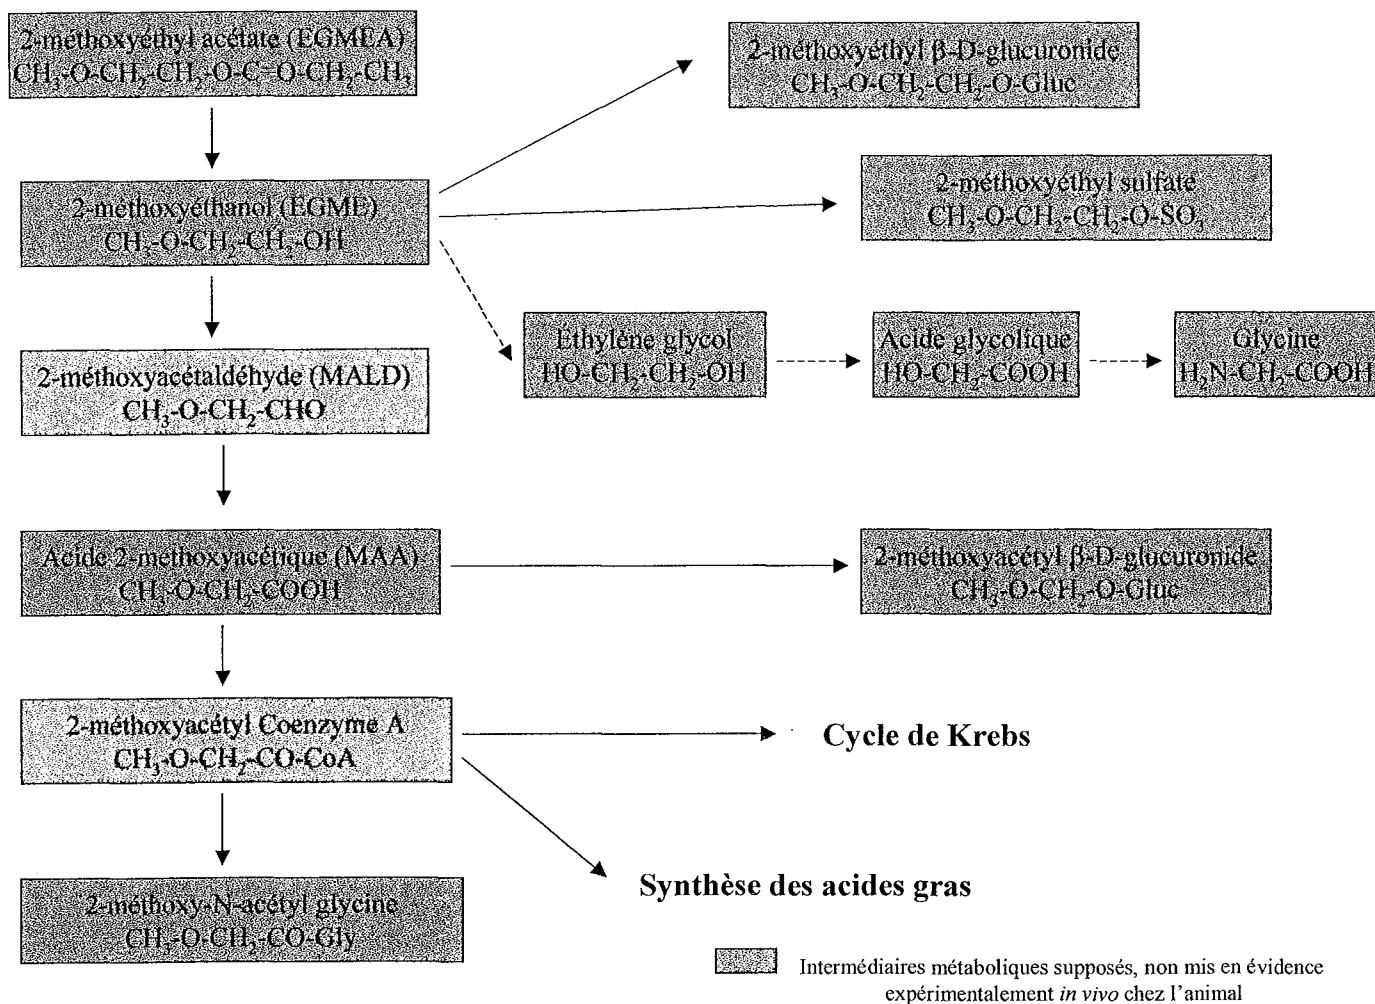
2-méthoxyéthyl acétate (EGMEA)
$CH_3$-O-$CH_2$-$CH_2$-O-C=O-$CH_2$-$CH_3$

2-méthoxyéthyl β-D-glucuronide
$CH_3$-O-$CH_2$-$CH_2$-O-Gluc

2-méthoxyéthanol (EGME)
$CH_3$-O-$CH_2$-$CH_2$-OH

2-méthoxyéthyl sulfate
$CH_3$-O-$CH_2$-$CH_2$-O-$SO_3$

Éthylène glycol
HO-$CH_2$-$CH_2$-OH

Acide glycolique
HO-$CH_2$-COOH

Glycine
$H_2$N-$CH_2$-COOH

2-méthoxyacétaldéhyde (MALD)
$CH_3$-O-$CH_2$-CHO

Acide 2-méthoxyacétique (MAA)
$CH_3$-O-$CH_2$-COOH

2-méthoxyacétyl β-D-glucuronide
$CH_3$-O-$CH_2$-O-Gluc

2-méthoxyacétyl Coenzyme A
$CH_3$-O-$CH_2$-CO-CoA

Cycle de Krebs

Synthèse des acides gras

2-méthoxy-N-acétyl glycine
$CH_3$-O-$CH_2$-CO-Gly

Intermédiaires métaboliques supposés, non mis en évidence expérimentalement in vivo chez l'animal